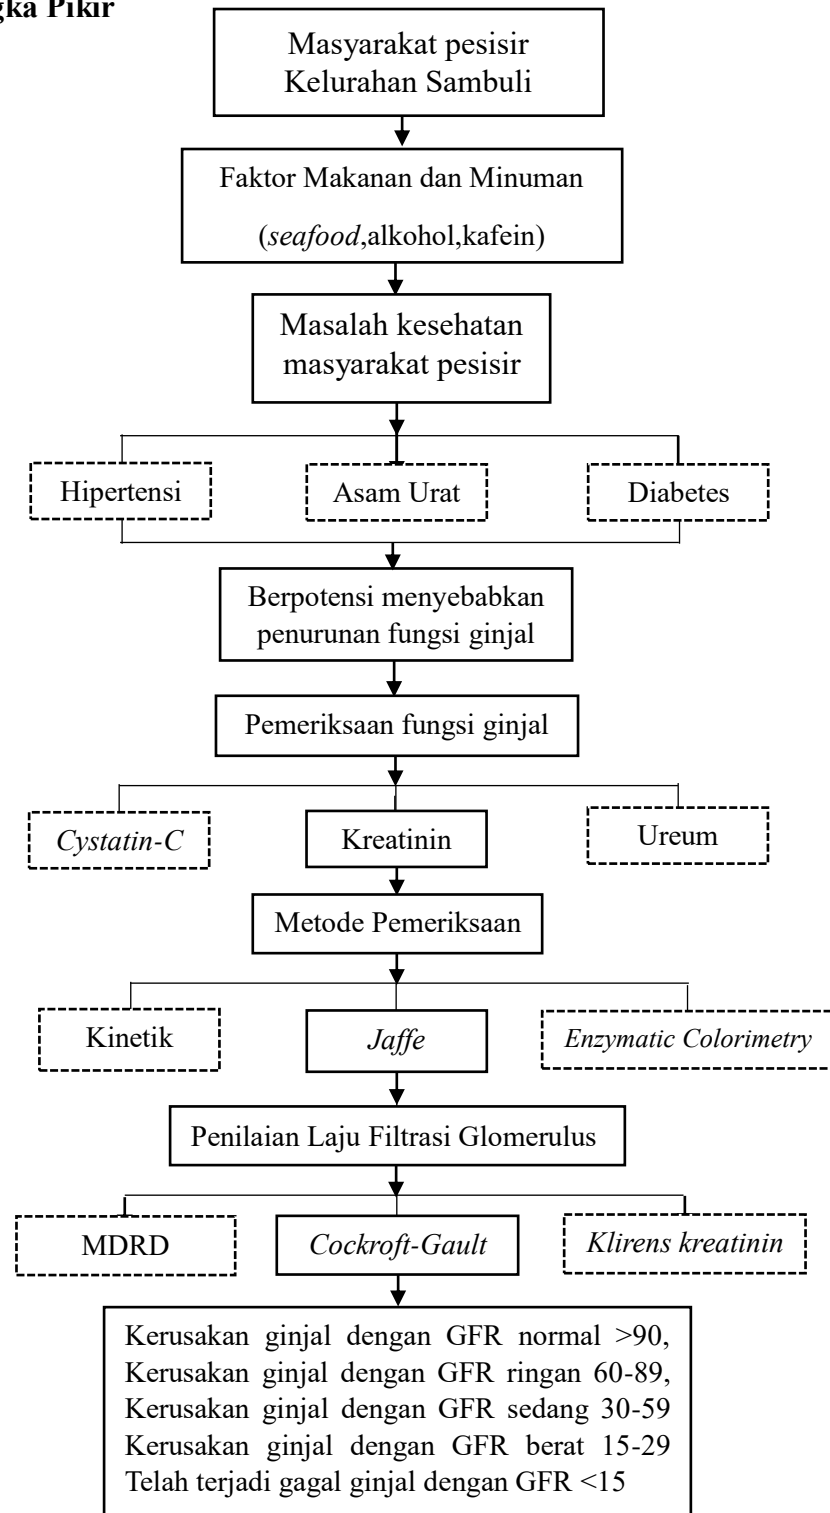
gka Pikir

Masyarakat pesisir Kelurahan Sambuli

Faktor Makanan dan Minuman
(*seafood*,alkohol,kafein)

Masalah kesehatan masyarakat pesisir

Hipertensi

Asam Urat

Diabetes

Berpotensi menyebabkan penurunan fungsi ginjal

Pemeriksaan fungsi ginjal

*Cystatin-C*

Kreatinin

Ureum

Metode Pemeriksaan

Kinetik

*Jaffe*

*Enzymatic Colorimetry*

Penilaian Laju Filtrasi Glomerulus

MDRD

*Cockroft-Gault*

*Klirens kreatinin*

Kerusakan ginjal dengan GFR normal >90,
Kerusakan ginjal dengan GFR ringan 60-89,
Kerusakan ginjal dengan GFR sedang 30-59
Kerusakan ginjal dengan GFR berat 15-29
Telah terjadi gagal ginjal dengan GFR <15